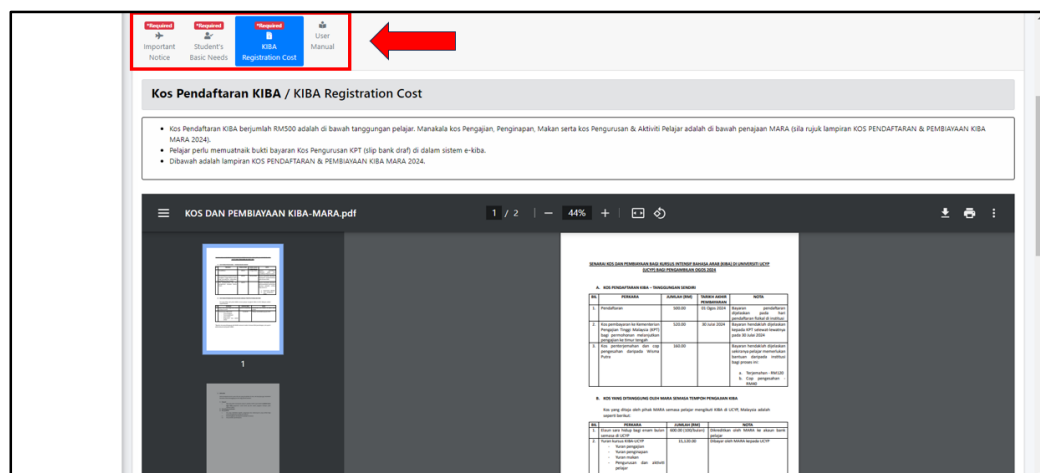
*Required Important Notice
*Required Student's Basic Needs
*Required KIBA Registration Cost
User Manual

Kos Pendaftaran KIBA / KIBA Registration Cost

• Kos Pendaftaran KIBA berjumlah RM500 adalah di bawah tanggungan pelajar. Manakala kos Pengajian, Penginapan, Makan serta kos Pengurusan & Aktiviti Pelajar adalah di bawah penajaan MARA (sila rujuk lampiran KOS PENDAFTARAN & PEMBIAYAAN KIBA MARA 2024).
• Pelajar perlu memuatnaik bukti bayaran Kos Pengurusan KPT (slip bank draf) di dalam sistem e-kiba.
• Dibawah adalah lampiran KOS PENDAFTARAN & PEMBIAYAAN KIBA MARA 2024.

KOS DAN PEMBIAYAAN KIBA-MARA.pdf 1 / 2 — 44% +

1

SENARAI KOS DAN PEMBIAYAAN BAGI KURSUS INTENSIF BAHASA ARAB (KIBA) DI UNIVERSITI UCYP (UCYP) BAGI PENGAMBILAN OGOS 2024

A. KOS PENDAFTARAN KIBA – TANGGUNGAN SENDIRI

| BIL | PERKARA | JUMLAH (RM) | TARIKH AKHIR PEMBAYARAN | NOTA |
|---|---|---|---|---|
| 1. | Pendaftaran | 100.00 | 01 Ogos 2024 | Bayaran pendaftaran dijelaskan pada hari pendaftaran fizikal di institusi |
| 2. | Kos pengurusan Kementerian Pengajian Tinggi Malaysia (KPT) bagi permohonan melanjutkan pengajian ke timur tengah | 140.00 | 30 June 2024 | Bayaran hendaklah dijelaskan kepada KPT sebelum lewatnya pada 30 Julai 2024 |
| 3. | Kos penterjemahan dan cop pengesahan daripada Wisma Putra | 260.00 | | Bayaran hendaklah dijelaskan sekiranya pelajar memerlukan bantuan daripada institusi bagi proses ini: a. Terjemahan - RM120 b. Cop pengesahan RM40 |

B. KOS YANG DITANGGUNG OLEH MARA SEMASA TEMPOH PENGAJIAN KIBA

Kos yang ditaja oleh pihak MARA semasa pelajar mengikuti KIBA di UCYP, Malaysia adalah seperti berikut:

| BIL | PERKARA | JUMLAH (RM) | NOTA |
|---|---|---|---|
| 1. | Elaun sara hidup bagi enam bulan semasa di UCYP | 600.00 (100/bulan) | Dikreditkan oleh MARA ke akaun bank pelajar |
| 2. | Yuran kursus KIBA-UCYP - Yuran pengajian - Yuran penginapan - Yuran makan - Pengurusan dan aktiviti pelajar | 31,120.00 | Dibayar oleh MARA kepada UCYP |